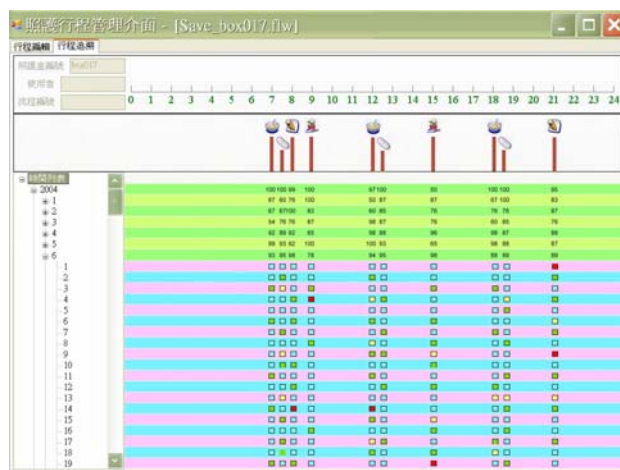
照護行程管理介面 - [Save_box017.flw]

行程編輯 行程追蹤

照護盒編號 box017
使用者
流程編號

0 1 2 3 4 5 6 7 8 9 10 11 12 13 14 15 16 17 18 19 20 21 22 23 24

時間列表
2004
1
2
3
4
5
6
1
2
3
4
5
6
7
8
9
10
11
12
13
14
15
16
17
18
19

100 100 96 100 97 100 90 100 100 95
97 60 76 100 50 87 87 67 100 83
87 67 100 83 60 80 78 78 78 87
54 76 76 87 98 87 76 60 85 76
92 89 62 85 58 88 90 88 87 89
89 93 62 100 100 93 65 98 89 87
83 95 98 78 94 95 96 89 89 89